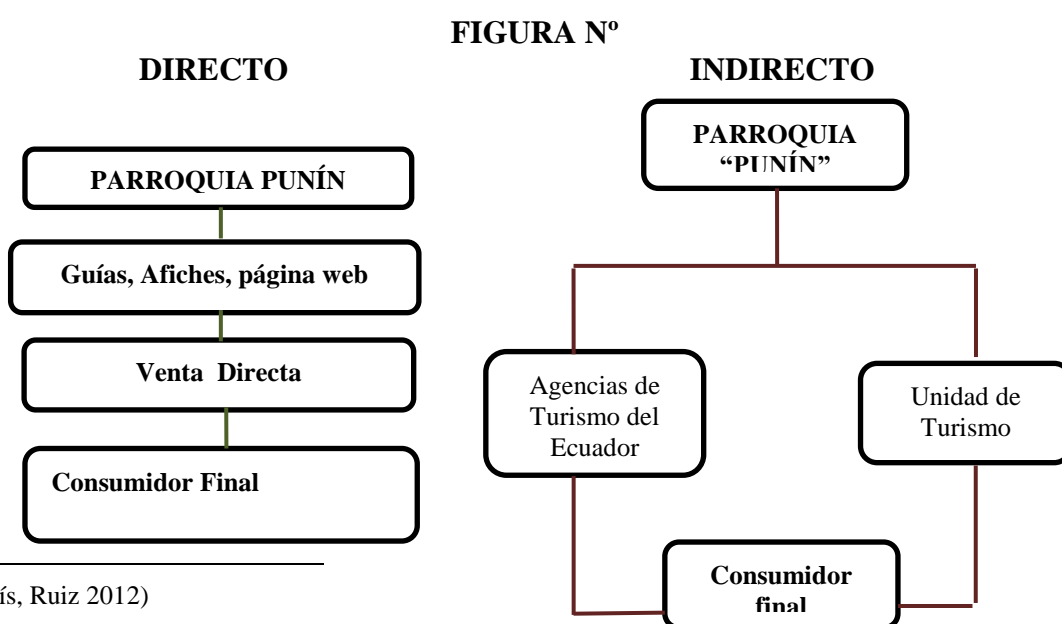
FIGURA Nº

DIRECTO

PARROQUIA PUNÍN

Guías, Afiches, página web

Venta Directa

Consumidor Final

INDIRECTO

PARROQUIA "PUNÍN"

Agencias de Turismo del Ecuador

Unidad de Turismo

Consumidor final

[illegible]ís, Ruiz 2012)